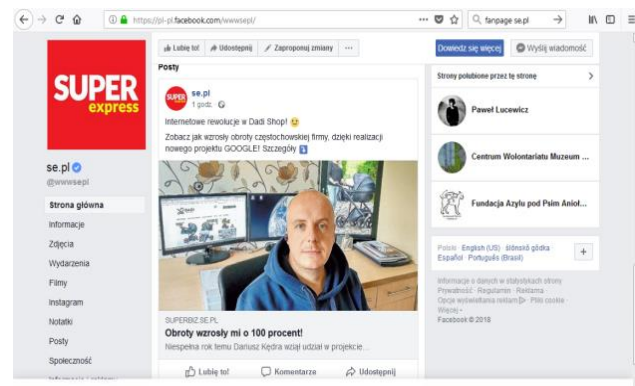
https://pl-pl.facebook.com/wwwsepl/

fanpage se.pl

Lubię to! Udostępnij Zaproponuj zmiany ···

Dowiedz się więcej Wyślij wiadomość

SUPER express

se.pl
@wwwsepl

Strona główna
Informacje
Zdjęcia
Wydarzenia
Filmy
Instagram
Notatki
Posty
Społeczność

Posty

se.pl
1 godz.

Internetowe rewolucje w Dadi Shop! 😉

Zobacz jak wzrosły obroty częstochowskiej firmy, dzięki realizacji nowego projektu GOOGLE! Szczegóły

SUPERBIZ.SE.PL
Obroty wzrosły mi o 100 procent!
Niespełna rok temu Dariusz Kędra wziął udział w projekcie...

Lubię to! Komentarze Udostępnij

Strony polubione przez tę stronę

Paweł Lucewicz
Centrum Wolontariatu Muzeum ...
Fundacja Azylu pod Psim Aniol...

Polski · English (US) · ślōnskŏ gŏdka · Español · Português (Brasil)

Informacje o danych w statystykach strony
Prywatność · Regulamin · Reklama
Opcje wyświetlania reklam · Pliki cookie
Więcej
Facebook © 2018